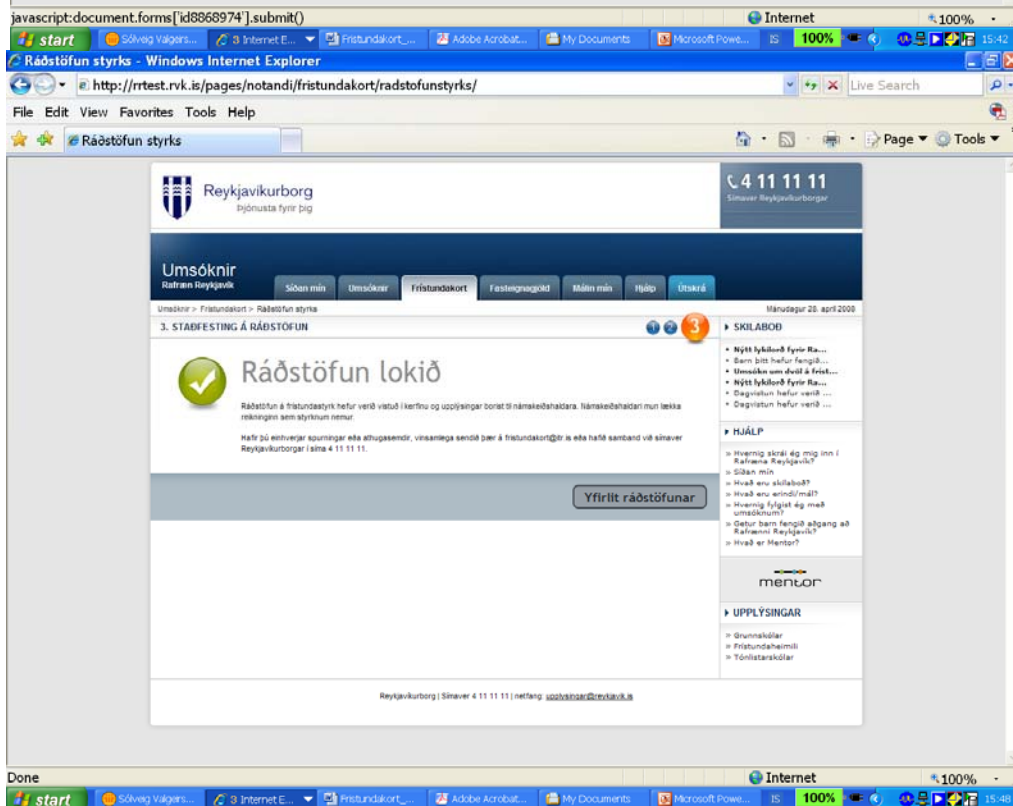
javascript:document.forms['id8868974'].submit()
Internet
100%

start | Sólveig Valgers... | 3 Internet E... | Fristundakort_... | Adobe Acrobat... | My Documents | Microsoft Powe... | IS | 100% | 15:42

Ráðstöfun styrks - Windows Internet Explorer
http://rrtest.rvk.is/pages/notandi/fristundakort/radstofunstyrks/
Live Search
File Edit View Favorites Tools Help
Ráðstöfun styrks
Page ▼ Tools ▼

Reykjavíkurborg
Þjónusta fyrir þig

4 11 11 11
Símaver Reykjavíkurborgar

Umsóknir
Rafræn Reykjavík

Síðan mín | Umsóknir | Frístundakort | Fasteignagjöld | Málin mín | Hjálp | Útskrá

Umsóknir > Frístundakort > Ráðstöfun styrks
Mánudagur 28. apríl 2008

3. STAÐFESTING Á RÁÐSTÖFUN
1 2 3

Ráðstöfun lokið

Ráðstöfun á frístundastyrk hefur verið vistuð í kerfinu og upplýsingar borist til námskeiðshaldara. Námskeiðshaldari mun lækka reikninginn sem styrknum nemur.

Hafir þú einhverjar spurningar eða athugasemdir, vinsamlega sendið þær á fristundakort@itr.is eða hafið samband við símaver Reykjavíkurborgar í síma 4 11 11 11.

Yfirlit ráðstöfunar

▸ SKILABOÐ
• Nýtt lykilorð fyrir Ra...
• Barn þitt hefur fengið...
• Umsókn um dvöl á fríst...
• Nýtt lykilorð fyrir Ra...
• Dagvistun hefur verið ...
• Dagvistun hefur verið ...

▸ HJÁLP
» Hvernig skrái ég mig inn í Rafræna Reykjavík?
» Síðan mín
» Hvað eru skilaboð?
» Hvað eru erindi/mál?
» Hvernig fylgist ég með umsóknum?
» Getur barn fengið aðgang að Rafrænni Reykjavík?
» Hvað er Mentor?

mentor

▸ UPPLÝSINGAR
» Grunnskólar
» Frístundaheimili
» Tónlistarskólar

Reykjavíkurborg | Símaver 4 11 11 11 | netfang: upplysingar@reykjavik.is

Done
Internet
100%

start | Sólveig Valgers... | 3 Internet E... | Fristundakort_... | Adobe Acrobat... | My Documents | Microsoft Powe... | IS | 100% | 15:48